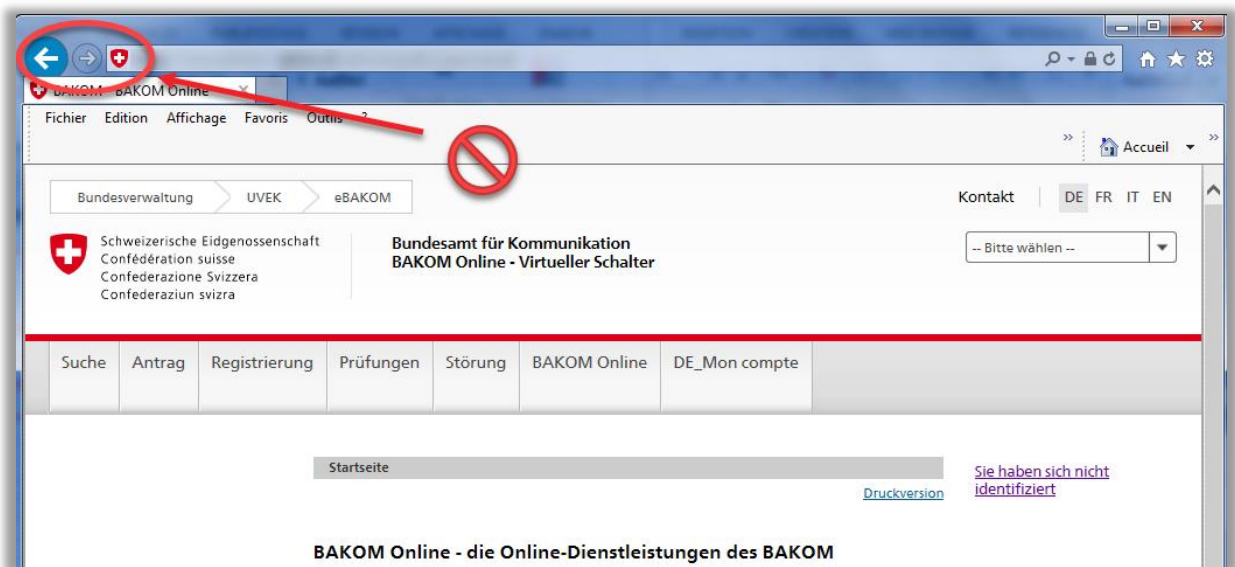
BAKOM - BAKOM Online

Fichier Edition Affichage Favoris Outils ?

Accueil

Bundesverwaltung UVEK eBAKOM

Kontakt DE FR IT EN

Schweizerische Eidgenossenschaft
Confédération suisse
Confederazione Svizzera
Confederaziun svizra

Bundesamt für Kommunikation
BAKOM Online - Virtueller Schalter

-- Bitte wählen --

Suche Antrag Registrierung Prüfungen Störung BAKOM Online DE_Mon compte

Startseite

Druckversion

Sie haben sich nicht identifiziert

BAKOM Online - die Online-Dienstleistungen des BAKOM